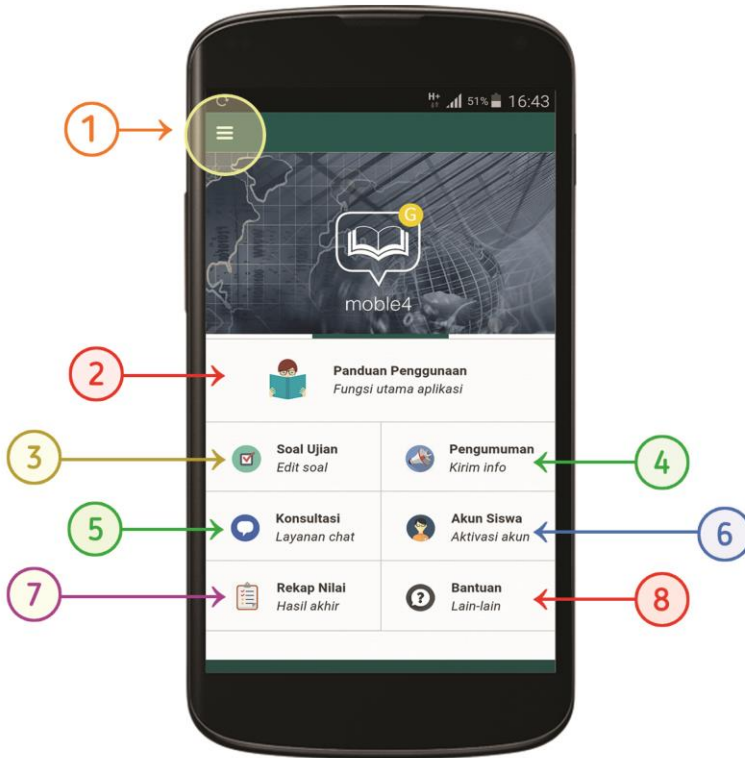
H+ 51% 16:43

1

G

moble4

2

Panduan Penggunaan
*Fungsi utama aplikasi*

3

Soal Ujian
*Edit soal*

Pengumuman
*Kirim info*

4

5

Konsultasi
*Layanan chat*

Akun Siswa
*Aktivasi akun*

6

7

Rekap Nilai
*Hasil akhir*

Bantuan
*Lain-lain*

8